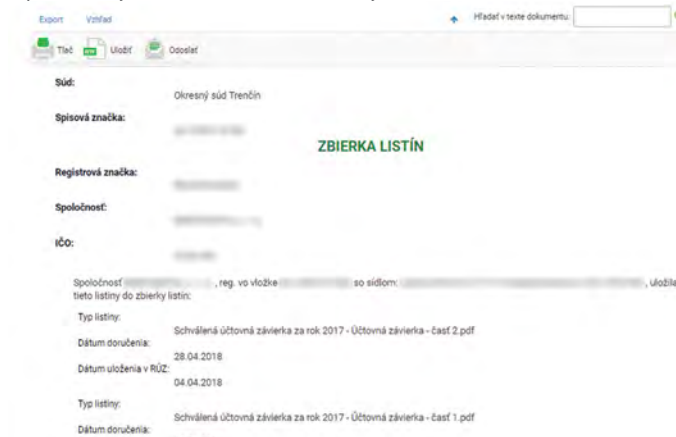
Export Vzhľad

Hľadať v texte dokumentu:

Tlač Uložiť Odoslať

Súd:
Okresný súd Trenčín

Spisová značka:
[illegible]

ZBIERKA LISTÍN

Registrová značka:
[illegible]

Spoločnosť:
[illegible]

IČO:
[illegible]

Spoločnosť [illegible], reg. vo vložke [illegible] so sídlom: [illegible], uložila tieto listiny do zbierky listín:

Typ listiny:
Schválená účtovná závierka za rok 2017 - Účtovná závierka - časť 2.pdf
Dátum doručenia:
28.04.2018
Dátum uloženia v RÚZ:
04.04.2018

Typ listiny:
Schválená účtovná závierka za rok 2017 - Účtovná závierka - časť 1.pdf
Dátum doručenia: